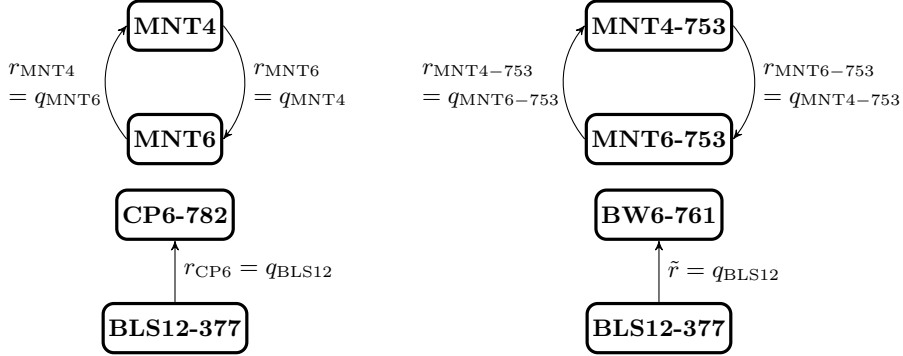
MNT4

$r_{\mathrm{MNT4}}$
$= q_{\mathrm{MNT6}}$

$r_{\mathrm{MNT6}}$
$= q_{\mathrm{MNT4}}$

MNT6

MNT4-753

$r_{\mathrm{MNT4-753}}$
$= q_{\mathrm{MNT6-753}}$

$r_{\mathrm{MNT6-753}}$
$= q_{\mathrm{MNT4-753}}$

MNT6-753

CP6-782

$r_{\mathrm{CP6}} = q_{\mathrm{BLS12}}$

BLS12-377

BW6-761

$\tilde{r} = q_{\mathrm{BLS12}}$

BLS12-377